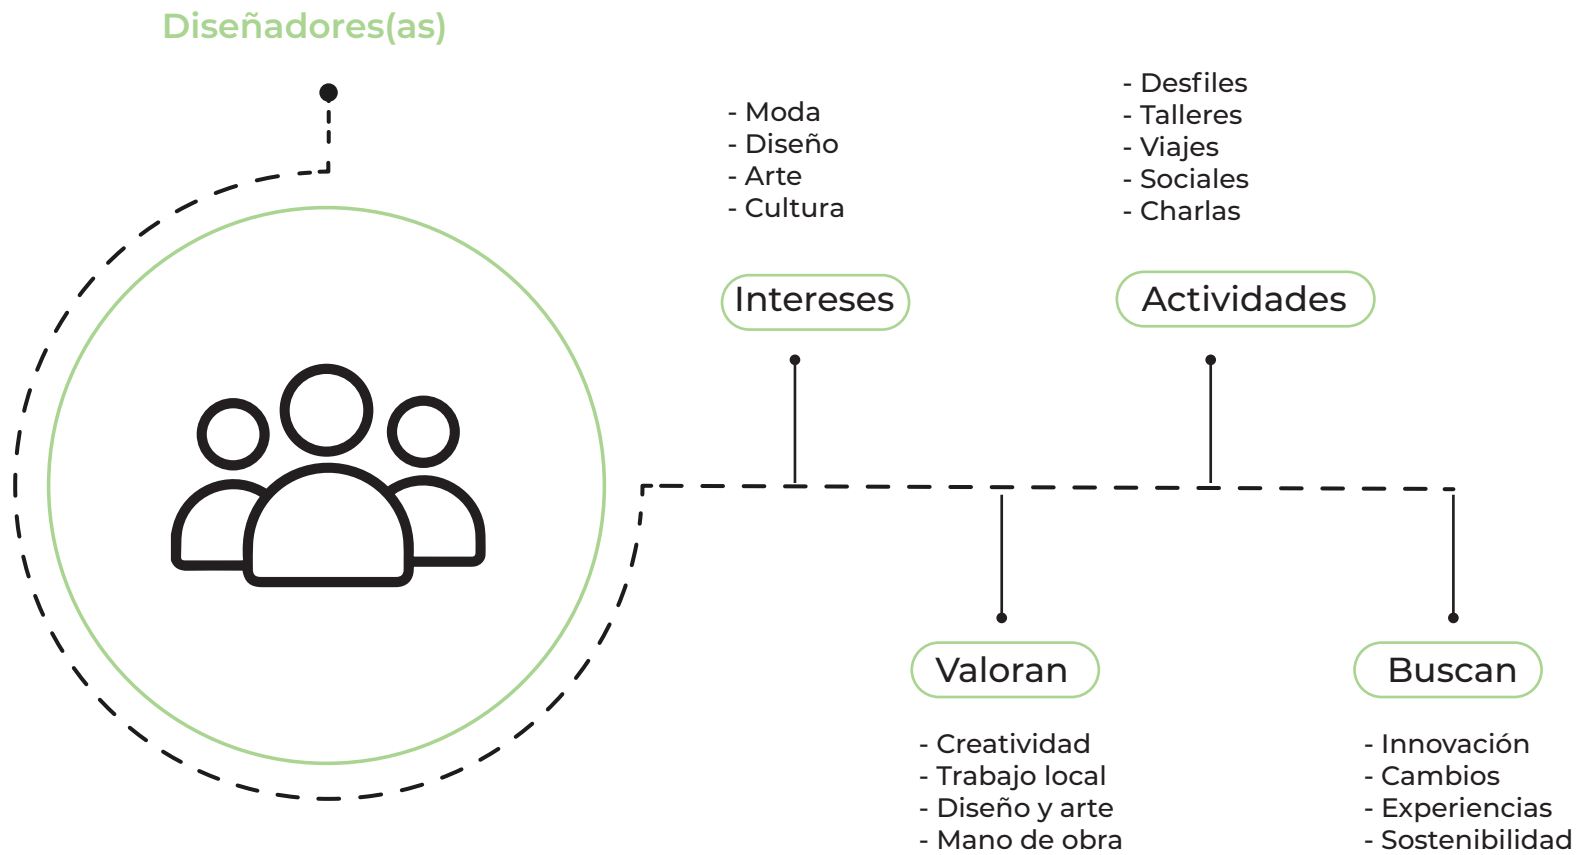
Diseñadores(as)

- Moda
- Diseño
- Arte
- Cultura

Intereses

- Desfiles
- Talleres
- Viajes
- Sociales
- Charlas

Actividades

Valoran

- Creatividad
- Trabajo local
- Diseño y arte
- Mano de obra

Buscan

- Innovación
- Cambios
- Experiencias
- Sostenibilidad